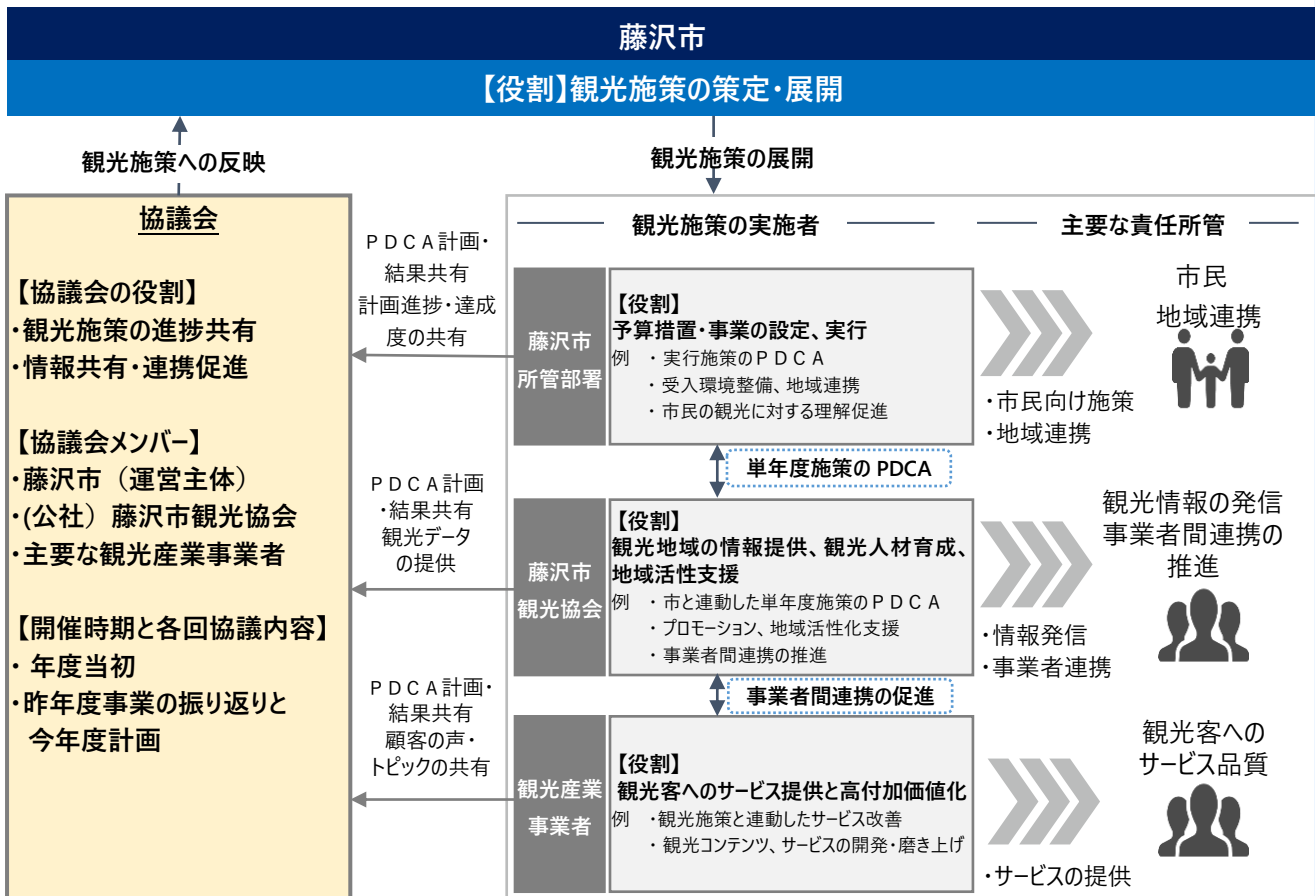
藤沢市

【役割】観光施策の策定・展開

観光施策への反映

観光施策の展開

協議会

【協議会の役割】
・観光施策の進捗共有
・情報共有・連携促進

【協議会メンバー】
・藤沢市（運営主体）
・(公社）藤沢市観光協会
・主要な観光産業事業者

【開催時期と各回協議内容】
・ 年度当初
・昨年度事業の振り返りと 今年度計画

ＰＤＣＡ計画・結果共有 計画進捗・達成度の共有

ＰＤＣＡ計画 ・結果共有 観光データの提供

ＰＤＣＡ計画・結果共有 顧客の声・トピックの共有

観光施策の実施者

主要な責任所管

藤沢市 所管部署

【役割】
予算措置・事業の設定、実行
例 ・実行施策のＰＤＣＡ
・受入環境整備、地域連携
・市民の観光に対する理解促進

市民 地域連携

・市民向け施策
・地域連携

単年度施策の PDCA

藤沢市 観光協会

【役割】
観光地域の情報提供、観光人材育成、地域活性支援
例 ・市と連動した単年度施策のＰＤＣＡ
・プロモーション、地域活性化支援
・事業者間連携の推進

観光情報の発信 事業者間連携の推進

・情報発信
・事業者連携

事業者間連携の促進

観光産業 事業者

【役割】
観光客へのサービス提供と高付加価値化
例 ・観光施策と連動したサービス改善
・観光コンテンツ、サービスの開発・磨き上げ

観光客への サービス品質

・サービスの提供